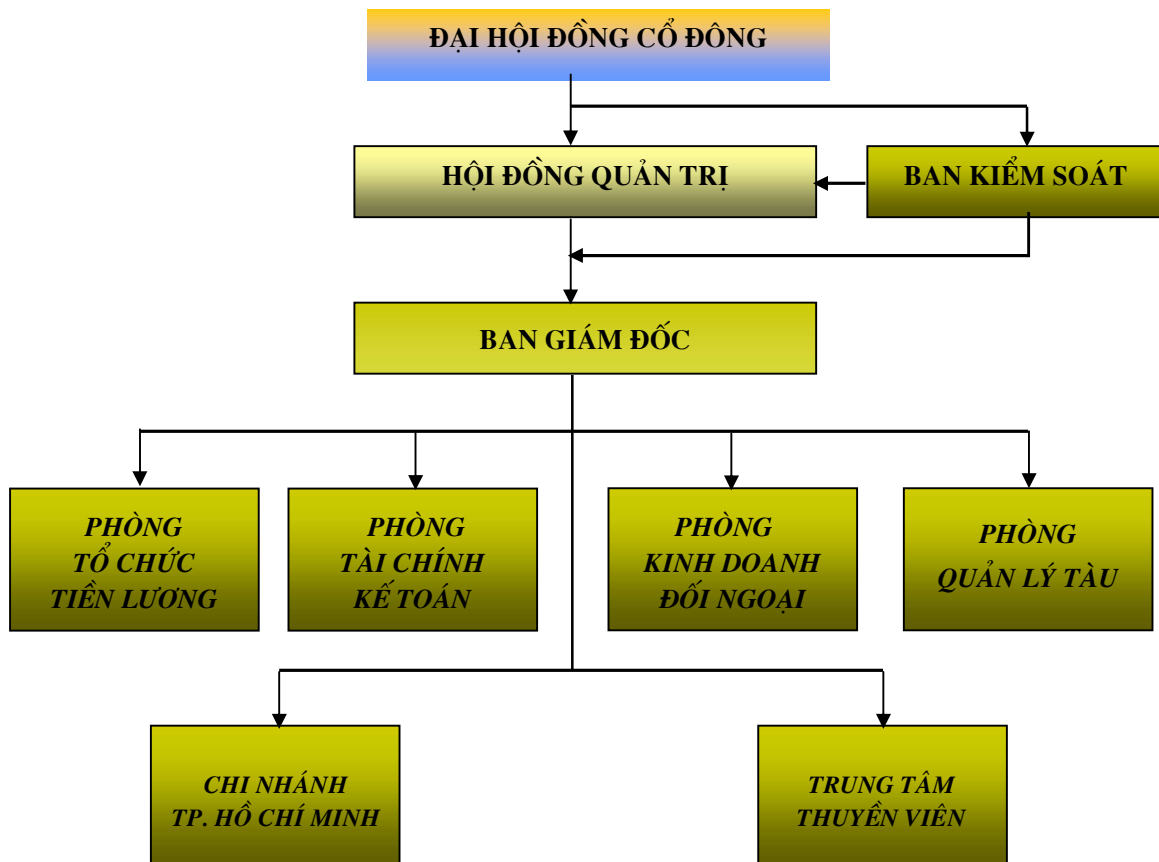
ĐẠI HỘI ĐỒNG CỔ ĐÔNG

HỘI ĐỒNG QUẢN TRỊ

BAN KIỂM SOÁT

BAN GIÁM ĐỐC

PHÒNG TỔ CHỨC TIỀN LƯƠNG

PHÒNG TÀI CHÍNH KẾ TOÁN

PHÒNG KINH DOANH ĐỐI NGOẠI

PHÒNG QUẢN LÝ TÀU

CHI NHÁNH TP. HỒ CHÍ MINH

TRUNG TÂM THUYỀN VIÊN